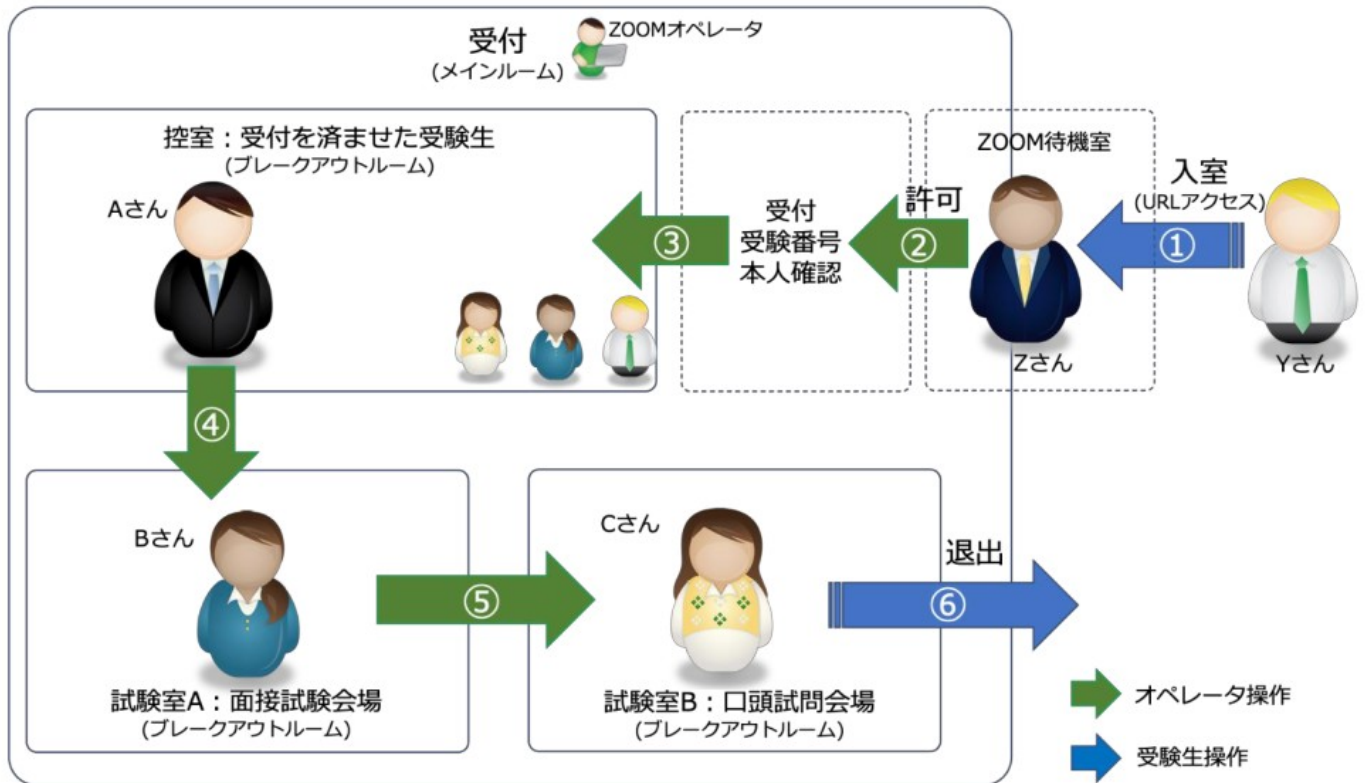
受付
(メインルーム)
ZOOMオペレータ

控室：受付を済ませた受験生
(ブレークアウトルーム)

Aさん

③

受付
受験番号
本人確認

許可
②

ZOOM待機室

Zさん

入室
(URLアクセス)
①

Yさん

④

Bさん

試験室A：面接試験会場
(ブレークアウトルーム)

⑤

Cさん

試験室B：口頭試問会場
(ブレークアウトルーム)

退出
⑥

オペレータ操作

受験生操作